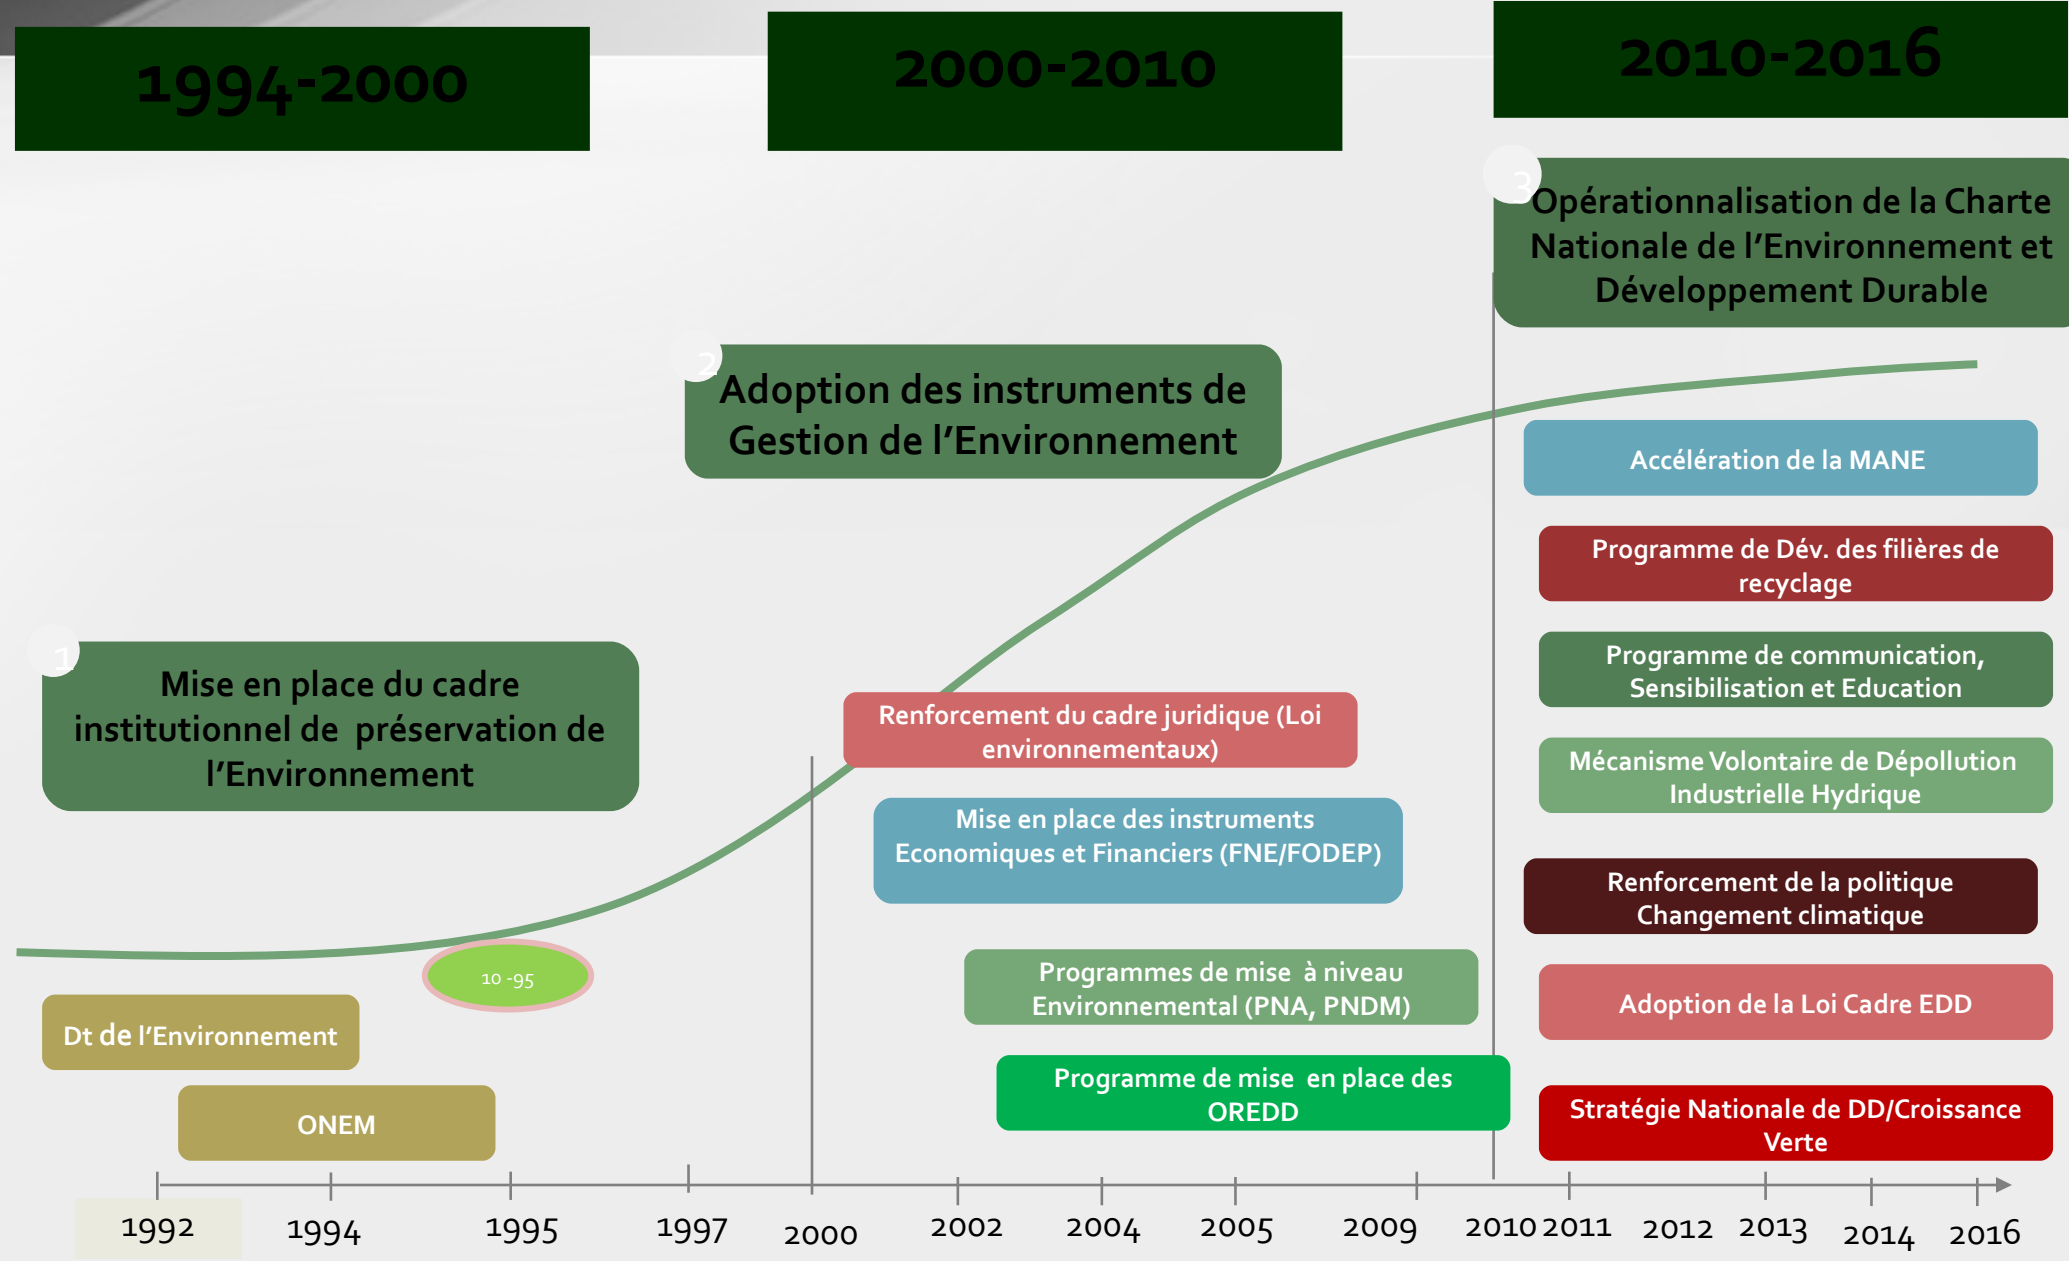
1994-2000

2000-2010

2010-2016

3 Opérationnalisation de la Charte Nationale de l'Environnement et Développement Durable

2 Adoption des instruments de Gestion de l'Environnement

Accélération de la MANE

Programme de Dév. des filières de recyclage

Programme de communication, Sensibilisation et Education

Mécanisme Volontaire de Dépollution Industrielle Hydrique

1 Mise en place du cadre institutionnel de préservation de l'Environnement

Renforcement du cadre juridique (Loi environnementaux)

Mise en place des instruments Economiques et Financiers (FNE/FODEP)

Renforcement de la politique Changement climatique

10 -95

Programmes de mise à niveau Environnemental (PNA, PNDM)

Adoption de la Loi Cadre EDD

Dt de l'Environnement

Programme de mise en place des OREDD

ONEM

Stratégie Nationale de DD/Croissance Verte

1992 1994 1995 1997 2000 2002 2004 2005 2009 2010 2011 2012 2013 2014 2016